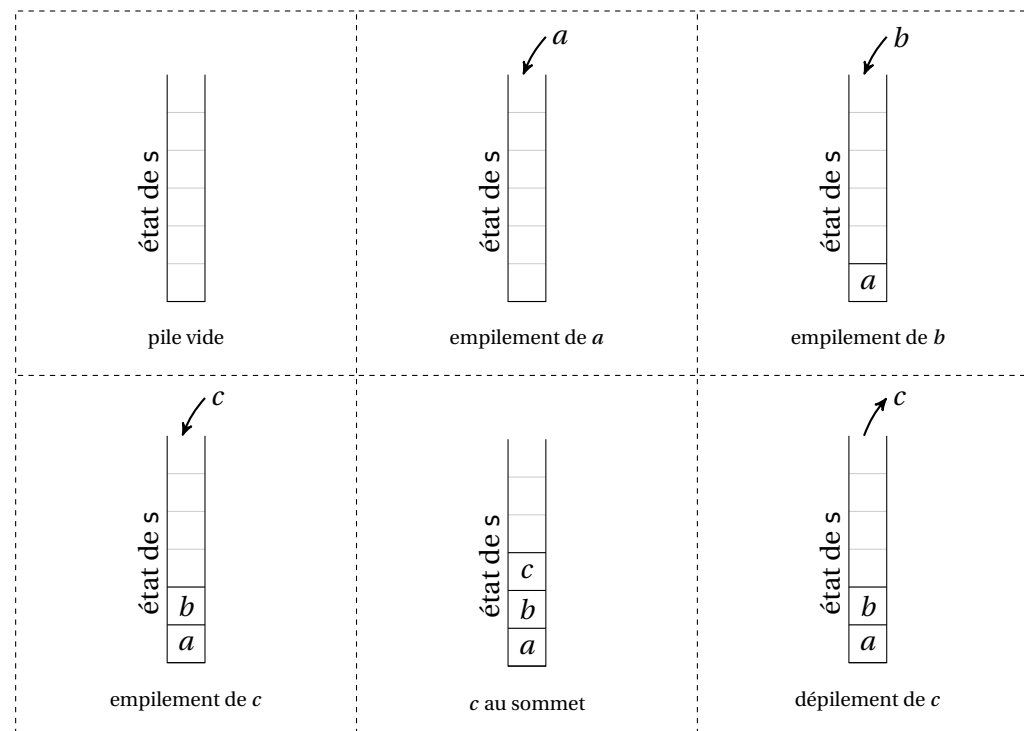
état de s

pile vide

$a$

état de s

empilement de $a$

$b$

état de s

$a$

empilement de $b$

$c$

état de s

$b$
$a$

empilement de $c$

état de s

$c$
$b$
$a$

$c$ au sommet

$c$

état de s

$b$
$a$

dépilement de $c$